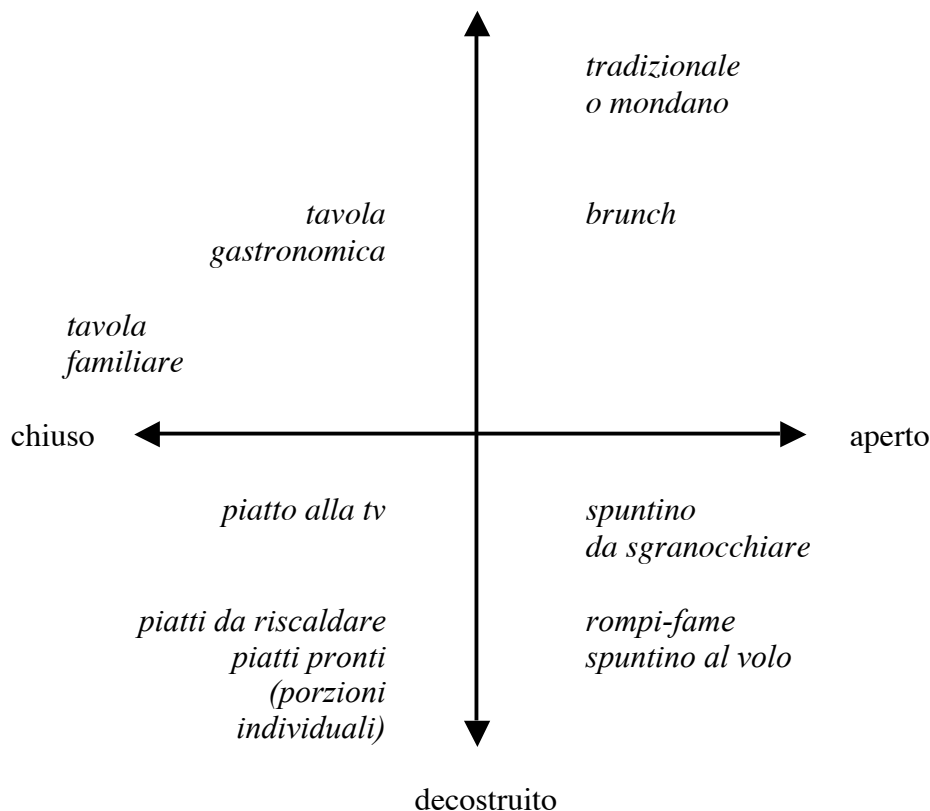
tradizionale
o mondano

tavola
gastronomica

brunch

tavola
familiare

chiuso

aperto

piatto alla tv

spuntino
da sgranocchiare

piatti da riscaldare
piatti pronti
(porzioni
individuali)

rompi-fame
spuntino al volo

decostruito